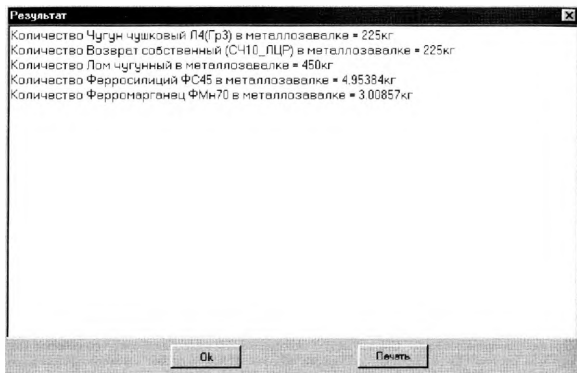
Результат

Количество Чугун чушковый Л4(Гр3) в металлозавалке = 225кг
Количество Возврат собственный (СЧ10_ЛЦР) в металлозавалке = 225кг
Количество Лом чугунный в металлозавалке = 450кг
Количество Ферросилиций ФС45 в металлозавалке = 4.95384кг
Количество Ферромарганец ФМн70 в металлозавалке = 3.00857кг

Ok

Печать